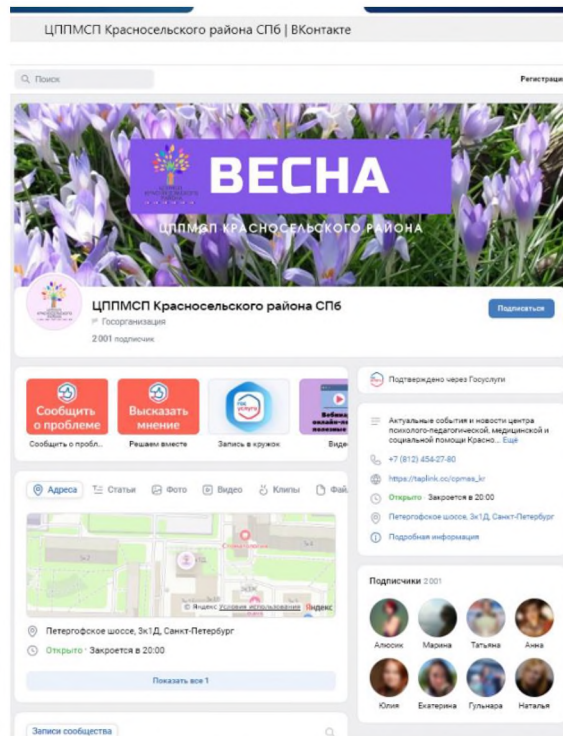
ЦППМСП Красносельского района СПб | ВКонтакте

Поиск

Регистрация

ВЕСНА

ЦППМСП КРАСНОСЕЛЬСКОГО РАЙОНА

ЦППМСП Красносельского района СПб

Госорганизация

2 001 подписчик

Подписаться

Сообщить о проблеме

Сообщить о пробл...

Высказать мнение

Решаем вместе

госуслуги

Запись в кружок

Вебинар онлайн-консультации

Виде

Подтверждено через Госуслуги

Актуальные события и новости центра психолого-педагогической, медицинской и социальной помощи Красно... Ещё

+7 (812) 454-27-80

https://taplink.cc/cpmss_kr

Открыто · Закроется в 20:00

Петергофское шоссе, 3к1Д, Санкт-Петербург

Подробная информация

Адреса

Статьи

Фото

Видео

Клипы

Фай

© Яндекс Условия использования Яндекс

Петергофское шоссе, 3к1Д, Санкт-Петербург

Открыто · Закроется в 20:00

Показать все 1

Подписчики 2 001

Алиусик

Марина

Татьяна

Анна

Юлия

Екатерина

Гульнара

Наталья

Записи сообщества